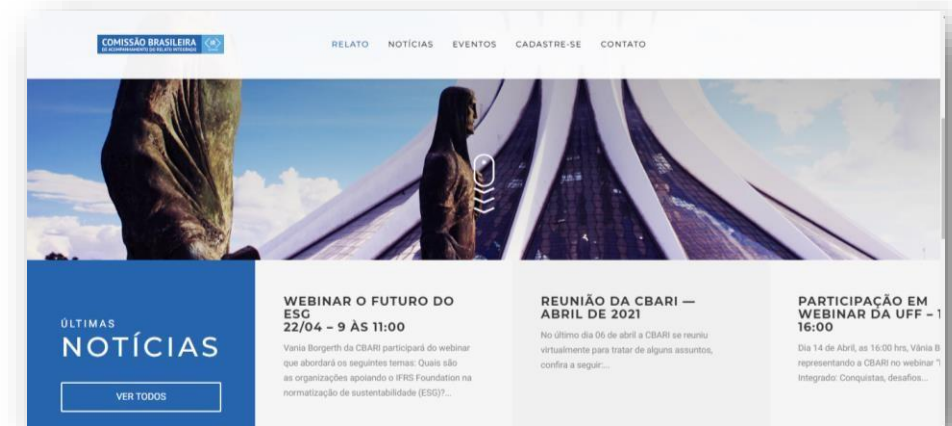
COMISSÃO BRASILEIRA
DE ACOMPANHAMENTO DO RELATO INTEGRADO

RELATO NOTÍCIAS EVENTOS CADASTRE-SE CONTATO

ÚLTIMAS
NOTÍCIAS

VER TODOS

WEBINAR O FUTURO DO ESG
22/04 – 9 ÀS 11:00

Vania Borgerth da CBARI participará do webinar que abordará os seguintes temas: Quais são as organizações apoiando o IFRS Foundation na normatização de sustentabilidade (ESG)?...

REUNIÃO DA CBARI — ABRIL DE 2021

No último dia 06 de abril a CBARI se reuniu virtualmente para tratar de alguns assuntos, confira a seguir:...

PARTICIPAÇÃO EM WEBINAR DA UFF – 1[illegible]
16:00

Dia 14 de Abril, as 16:00 hrs, Vânia B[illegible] representando a CBARI no webinar "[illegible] Integrado: Conquistas, desafios...